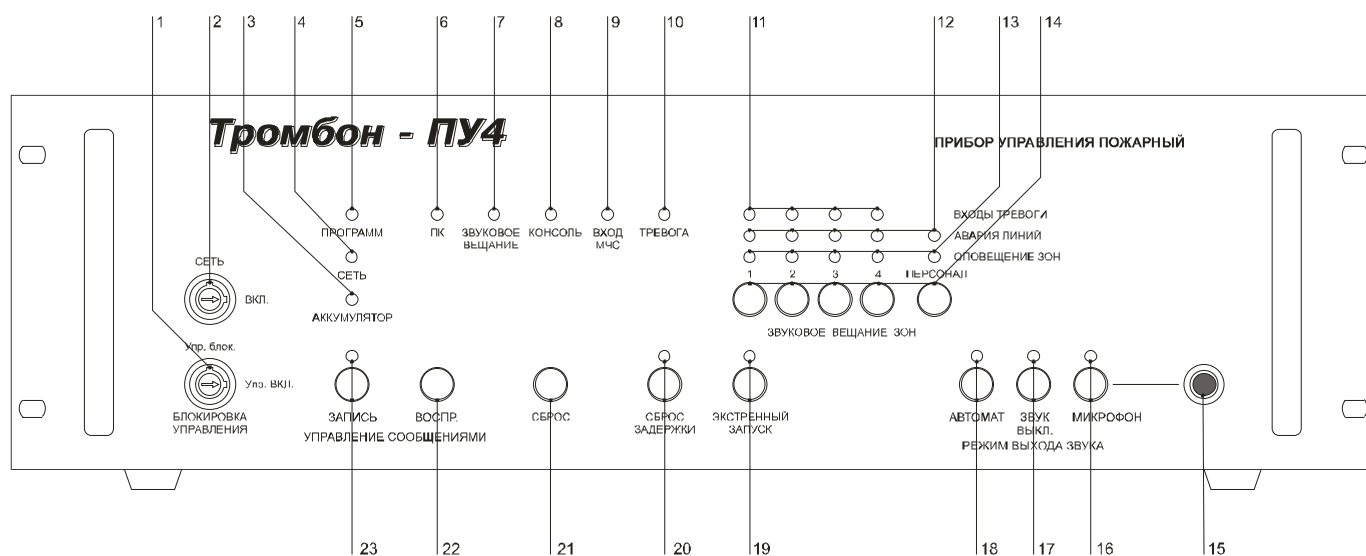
1 2 3 4 5 6 7 8 9 10 11 12 13 14

Тромбон - ПУ4

ПРИБОР УПРАВЛЕНИЯ ПОЖАРНЫЙ

ПРОГРАММ
ПК
ЗВУКОВОЕ ВЕЩАНИЕ
КОНСОЛЬ
ВХОД МЧС
ТРЕВОГА

ВХОДЫ ТРЕВОГИ
АВАРИЯ ЛИНИЙ
ОПОВЕЩЕНИЕ ЗОН

СЕТЬ
ВКЛ.
СЕТЬ
АККУМУЛЯТОР

1 2 3 4 ПЕРСОНАЛ
ЗВУКОВОЕ ВЕЩАНИЕ ЗОН

Упр. блок.
Упр. ВКЛ.
БЛОКИРОВКА УПРАВЛЕНИЯ

ЗАПИСЬ
ВОСПР.
УПРАВЛЕНИЕ СООБЩЕНИЯМИ
СБРОС
СБРОС ЗАДЕРЖКИ
ЭКСТРЕННЫЙ ЗАПУСК
АВТОМАТ
ЗВУК ВЫКЛ.
МИКРОФОН
РЕЖИМ ВЫХОДА ЗВУКА

23 22 21 20 19 18 17 16 15